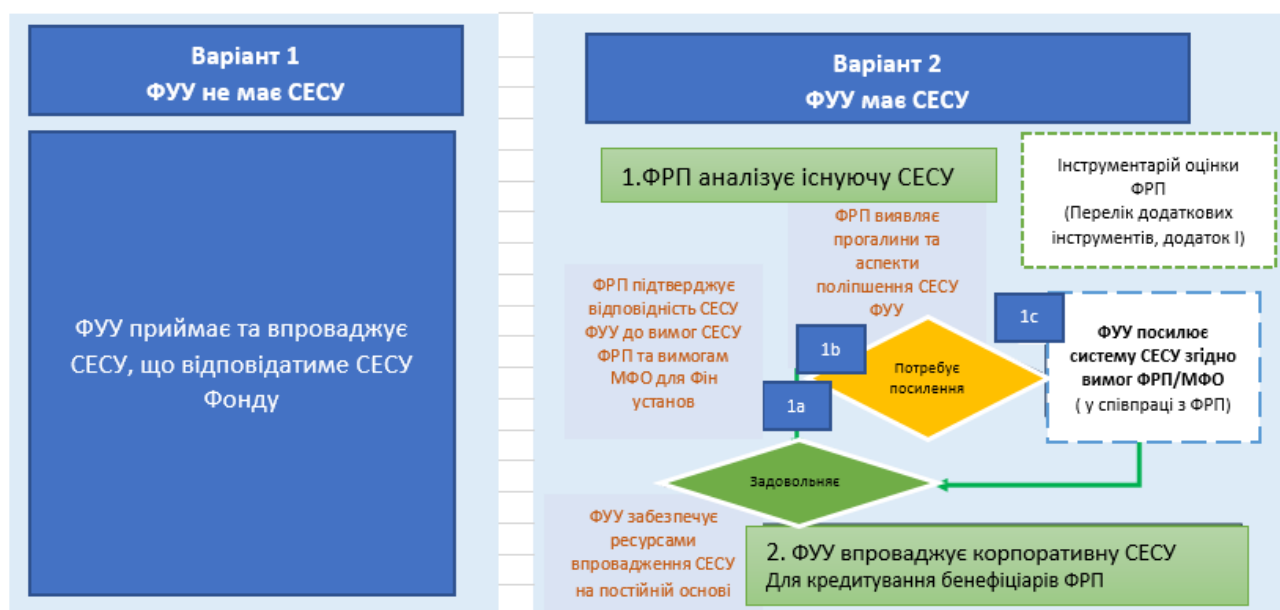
Варіант 1
ФУУ не має СЕСУ

ФУУ приймає та впроваджує СЕСУ, що відповідатиме СЕСУ Фонду

Варіант 2
ФУУ має СЕСУ

1.ФРП аналізує існуючу СЕСУ

Інструментарій оцінки ФРП
(Перелік додаткових інструментів, додаток I)

ФРП виявляє прогалини та аспекти поліпшення СЕСУ ФУУ

ФРП підтверджує відповідність СЕСУ ФУУ до вимог СЕСУ ФРП та вимогам МФО для Фін установ

1c

ФУУ посилює систему СЕСУ згідно вимог ФРП/МФО
( у співпраці з ФРП)

1b

Потребує посилення

1a

Задовольняє

ФУУ забезпечує ресурсами впровадження СЕСУ на постійній основі

2. ФУУ впроваджує корпоративну СЕСУ
Для кредитування бенефіціарів ФРП